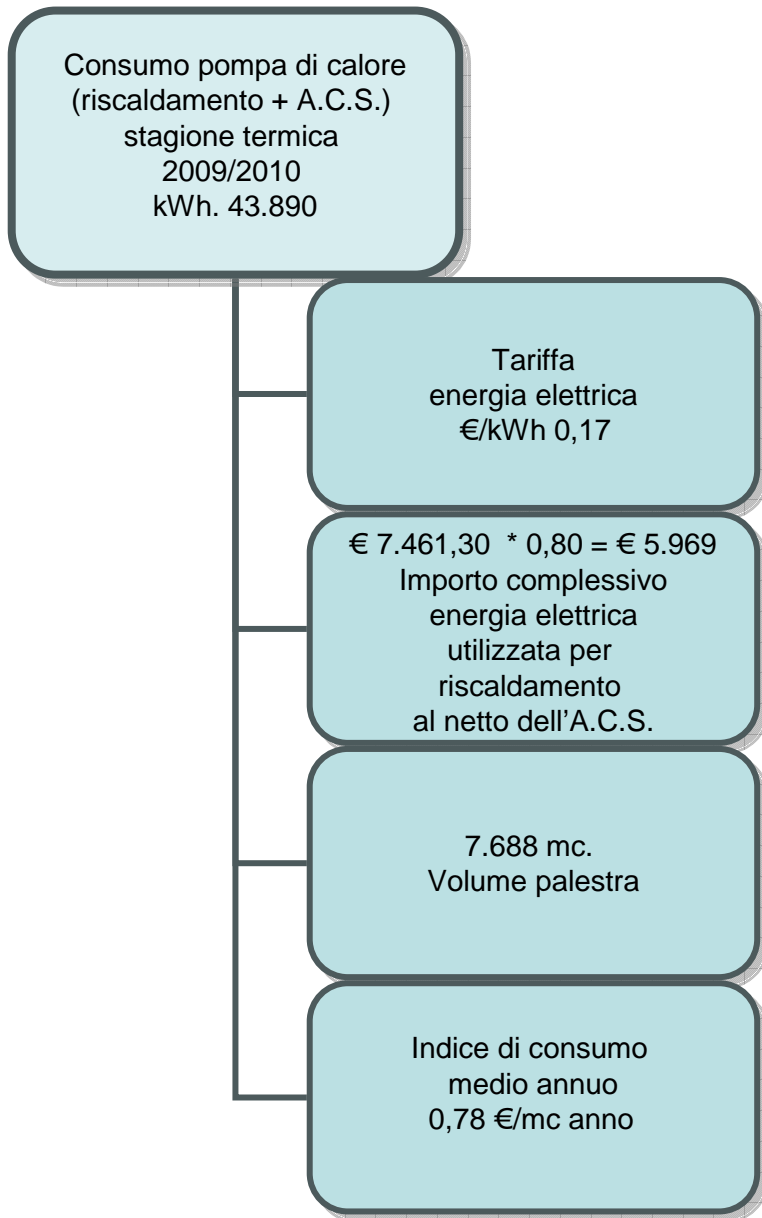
Consumo pompa di calore (riscaldamento + A.C.S.) stagione termica 2009/2010 kWh. 43.890

Tariffa energia elettrica €/kWh 0,17

€ 7.461,30 * 0,80 = € 5.969 Importo complessivo energia elettrica utilizzata per riscaldamento al netto dell'A.C.S.

7.688 mc. Volume palestra

Indice di consumo medio annuo 0,78 €/mc anno